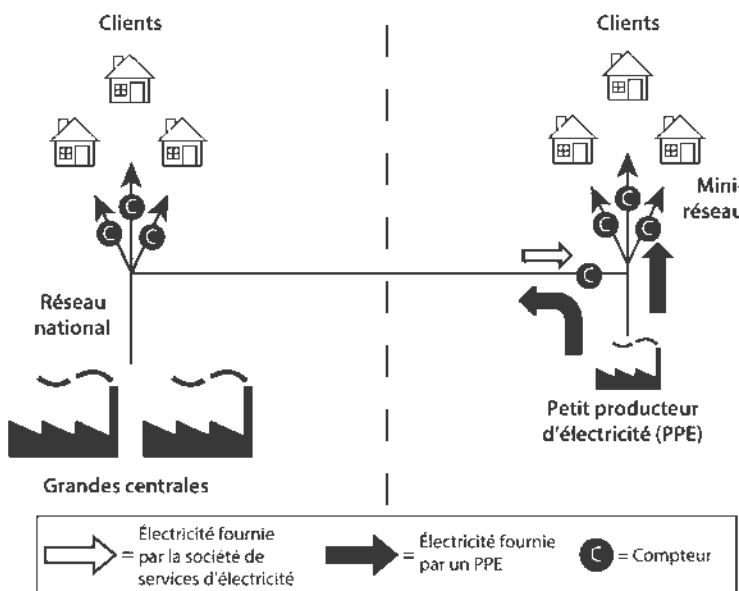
Clients

C C C

Réseau national

Grandes centrales

Clients

C C C

Mini-réseau

C

Petit producteur d'électricité (PPE)

= Électricité fournie par la société de services d'électricité

= Électricité fournie par un PPE

C = Compteur